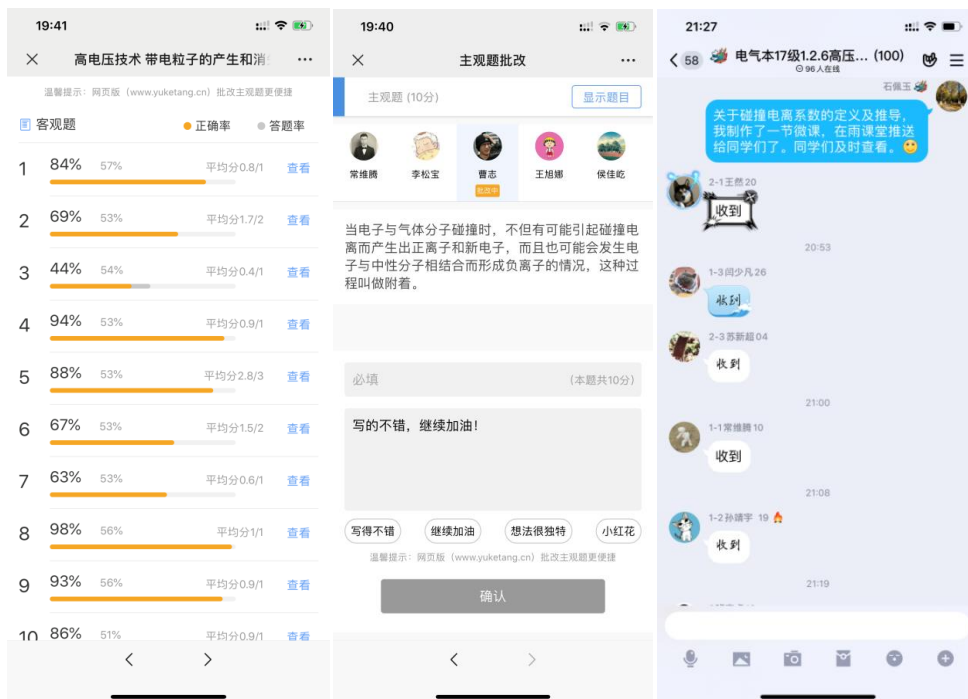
19:41

高电压技术 带电粒子的产生和消

温馨提示：网页版（www.yuketang.cn）批改主观题更便捷

客观题　● 正确率　● 答题率

1　84%　57%　平均分0.8/1　查看
2　69%　53%　平均分1.7/2　查看
3　44%　54%　平均分0.4/1　查看
4　94%　53%　平均分0.9/1　查看
5　88%　53%　平均分2.8/3　查看
6　67%　53%　平均分1.5/2　查看
7　63%　53%　平均分0.6/1　查看
8　98%　56%　平均分1/1　查看
9　93%　56%　平均分0.9/1　查看
10　86%　51%　平均分0.9/1　查看

19:40

主观题批改

主观题（10分）　显示题目

常维腾　李松宝　曹志　王旭娜　侯佳屹
批改中

当电子与气体分子碰撞时，不但有可能引起碰撞电离而产生出正离子和新电子，而且也可能会发生电子与中性分子相结合而形成负离子的情况，这种过程叫做附着。

必填　（本题共10分）

写的不错，继续加油！

写得不错　继续加油　想法很独特　小红花

温馨提示：网页版（www.yuketang.cn）批改主观题更便捷

确认

21:27

58　电气本17级1.2.6高压...(100)
96人在线

石佩玉
关于碰撞电离系数的定义及推导，我制作了一节微课，在雨课堂推送给同学们了。同学们及时查看。

2-1王然20
收到

20:53

1-3冈少凡26
收到

2-3苏新超04
收到

21:00

1-1常维腾10
收到

21:08

1-2孙靖宇 19
收到

21:19